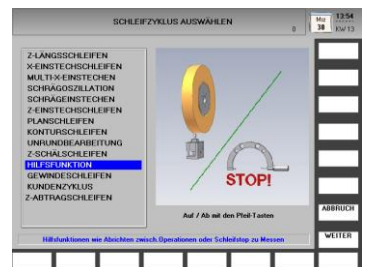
SCHLEIFZYKLUS AUSWÄHLEN

0

Mo 30

13:54 KW 13

Z-LÄNGSSCHLEIFEN
X-EINSTECHSCHLEIFEN
MULTI-X-EINSTECHEN
SCHRÄGOSZILLATION
SCHRÄGEINSTECHEN
Z-EINSTECHSCHLEIFEN
PLANSCHLEIFEN
KONTURSCHLEIFEN
UNRUNDBEARBEITUNG
Z-SCHÄLSCHLEIFEN
HILFSFUNKTION
GEWINDESCHLEIFEN
KUNDENZYKLUS
Z-ABTRAGSCHLEIFEN

STOP!

Auf / Ab mit den Pfeil-Tasten

Hilfsfunktionen wie Abrichten zwisch.Operationen oder Schleifstop zu Messen

ABBRUCH

WEITER